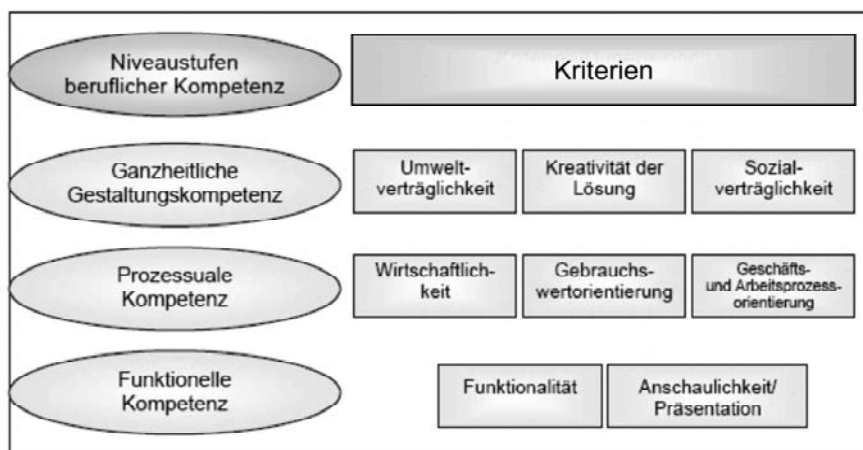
Niveaustufen beruflicher Kompetenz

Kriterien

Ganzheitliche Gestaltungskompetenz

Umweltverträglichkeit

Kreativität der Lösung

Sozialverträglichkeit

Prozessuale Kompetenz

Wirtschaftlichkeit

Gebrauchswertorientierung

Geschäfts- und Arbeitsprozessorientierung

Funktionelle Kompetenz

Funktionalität

Anschaulichkeit/ Präsentation